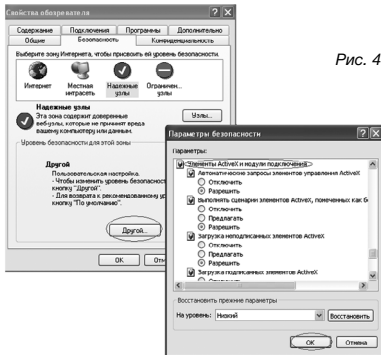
Свойства обозревателя

Содержание | Подключения | Программы | Дополнительно
Общие | Безопасность | Конфиденциальность

Выберите зону Интернета, чтобы присвоить ей уровень безопасности.

Интернет
Местная интрасеть
Надежные узлы
Ограничен...

Надежные узлы
Эта зона содержит доверенные веб-узлы, которые не причинят вреда вашему компьютеру или данным.

Узлы...

Уровень безопасности для этой зоны

Другой
Пользовательская настройка.
- Чтобы изменить уровень безопаснос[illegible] кнопку "Другой".
- Для возврата к рекомендованному ур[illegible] кнопку "По умолчанию".

Другой...

ОК | Отмена

Рис. 4

Параметры безопасности

Параметры:
Элементы ActiveX и модули подключения
Автоматические запросы элементов управления ActiveX
Отключить
Разрешить
Выполнять сценарии элементов ActiveX, помеченных как б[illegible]
Отключить
Предлагать
Разрешить
Загрузка неподписанных элементов ActiveX
Отключить
Предлагать
Разрешить
Загрузка подписанных элементов ActiveX
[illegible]

Восстановление прежние параметры
На уровень: Низкий | Восстановить

ОК | Отмена